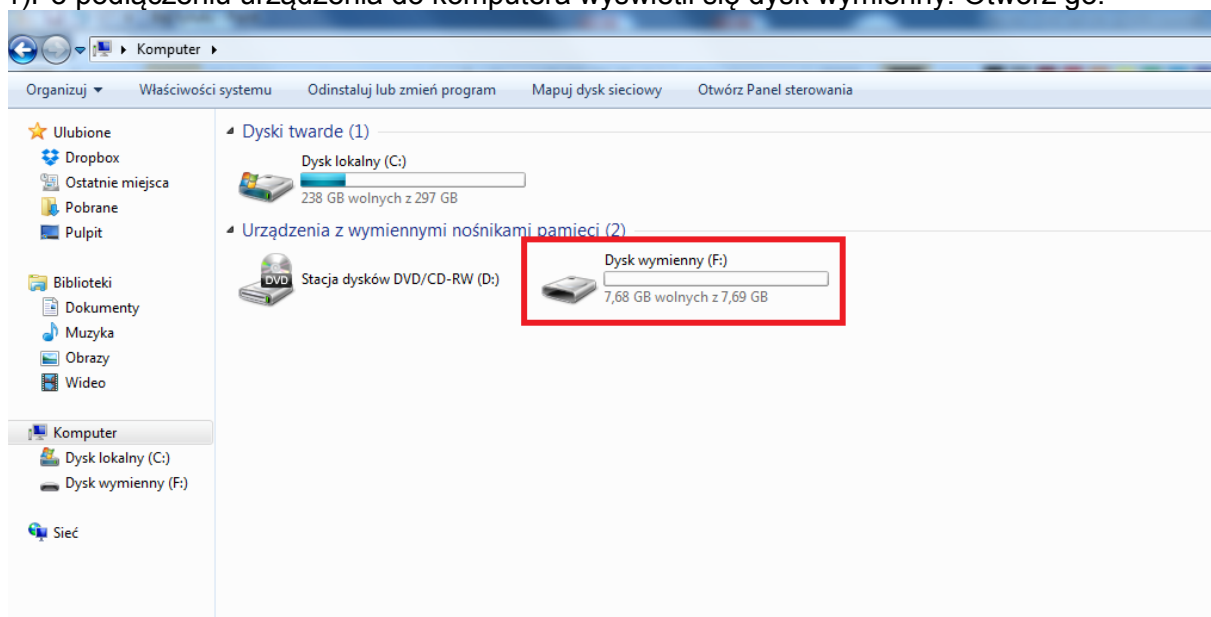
1). Po podłączeniu urządzenia do komputera wyświetli się dysk wymienny. Otwórz go.

Komputer ▸

Organizuj ▾ Właściwości systemu Odinstaluj lub zmień program Mapuj dysk sieciowy Otwórz Panel sterowania

Ulubione
Dropbox
Ostatnie miejsca
Pobrane
Pulpit

Biblioteki
Dokumenty
Muzyka
Obrazy
Wideo

Komputer
Dysk lokalny (C:)
Dysk wymienny (F:)

Sieć

Dyski twarde (1)

Dysk lokalny (C:)
238 GB wolnych z 297 GB

Urządzenia z wymiennymi nośnikami pamięci (2)

DVD
Stacja dysków DVD/CD-RW (D:)

Dysk wymienny (F:)
7,68 GB wolnych z 7,69 GB